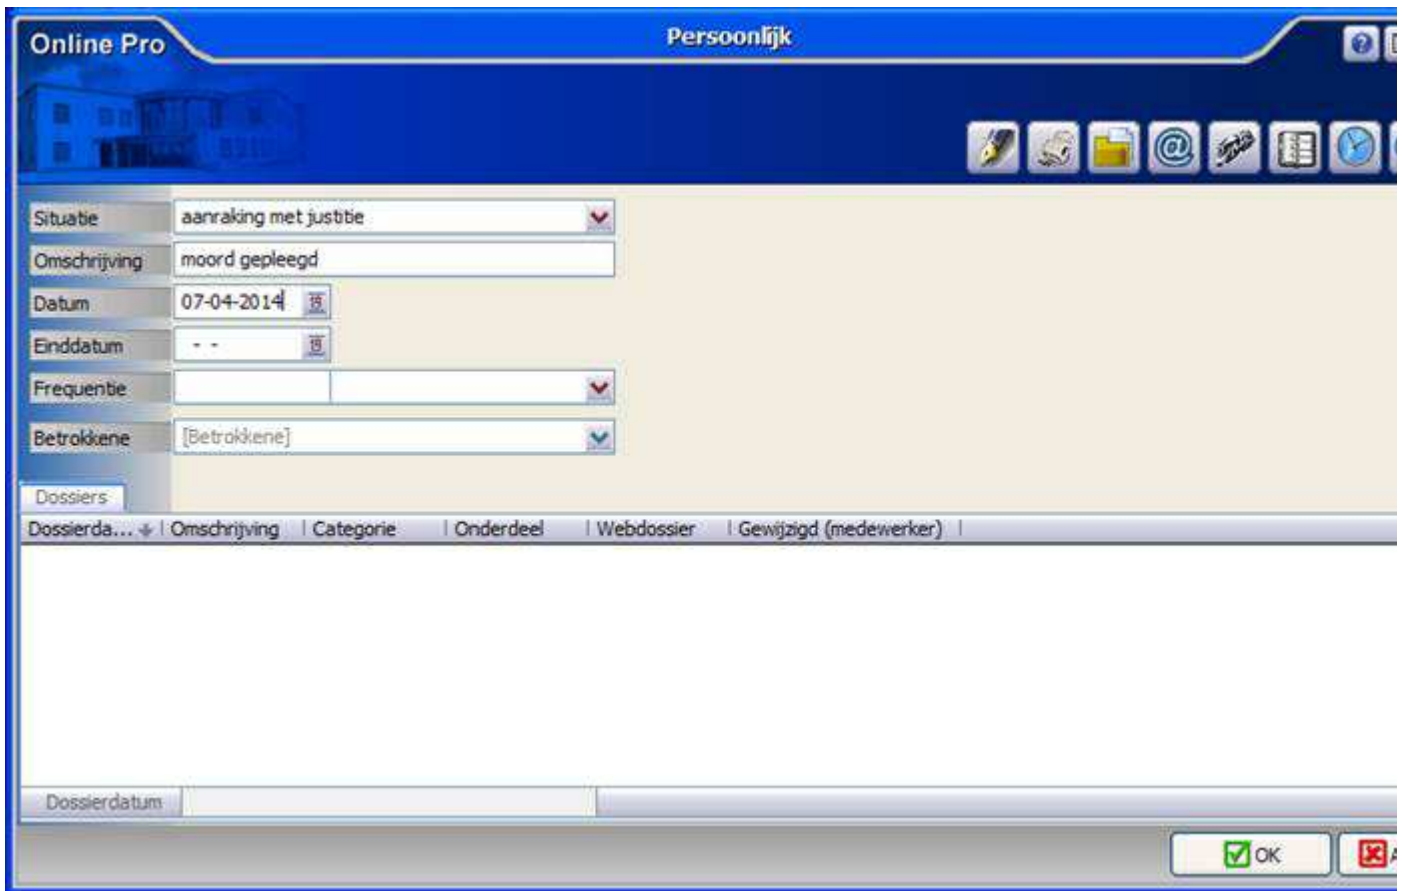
Online Pro

Persoonlijk

Situatie aanraking met justitie

Omschrijving moord gepleegd

Datum 07-04-2014

Einddatum - -

Frequentie

Betrokkene [Betrokkene]

Dossiers

| Dossierda... | Omschrijving | Categorie | Onderdeel | Webdossier | Gewijzigd (medewerker) |
|---|---|---|---|---|---|

Dossierdatum

OK